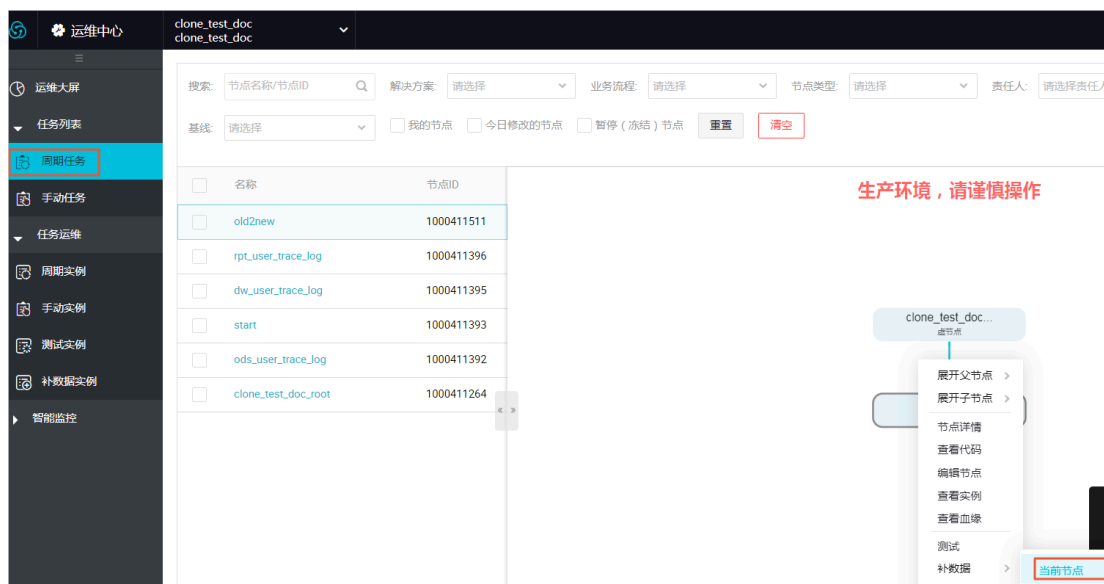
运维中心
clone_test_doc
clone_test_doc

运维大屏
任务列表
周期任务
手动任务
任务运维
周期实例
手动实例
测试实例
补数据实例
智能监控

搜索: 节点名称/节点ID
解决方案: 请选择
业务流程: 请选择
节点类型: 请选择
责任人: 请选择责任人
基线: 请选择
我的节点
今日修改的节点
暂停（冻结）节点
重置
清空

| | 名称 | 节点ID |
|---|---|---|
| | old2new | 1000411511 |
| | rpt_user_trace_log | 1000411396 |
| | dw_user_trace_log | 1000411395 |
| | start | 1000411393 |
| | ods_user_trace_log | 1000411392 |
| | clone_test_doc_root | 1000411264 |

生产环境，请谨慎操作

clone_test_doc...
虚节点

展开父节点
展开子节点
节点详情
查看代码
编辑节点
查看实例
查看血缘
测试
补数据
当前节点